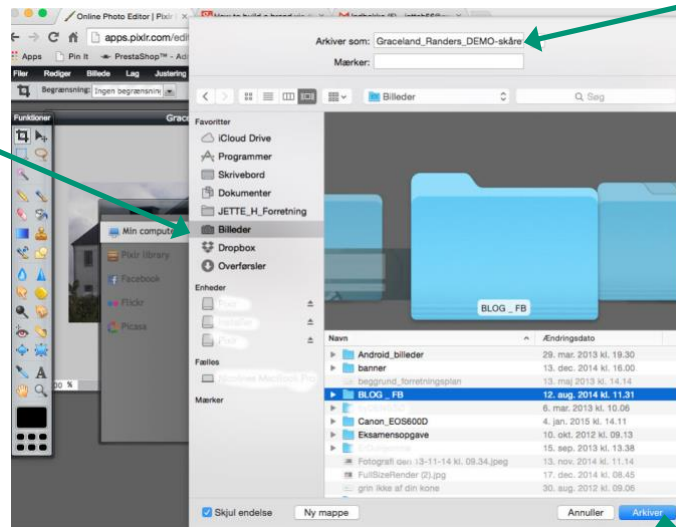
Online Photo Editor | Pixlr
How to build a brand
Indbakke (9)
apps.pixlr.com/edit
Apps
Pin It
PrestaShop™ - Ad
Filer
Rediger
Billede
Lag
Justering
Begrænsning:
Ingen begrænsning
Funktioner
Grace
Min computer
Pixlr library
Facebook
Flickr
Picasa
30 %

Arkiver som: Graceland_Randers_DEMO-skåre
Mærker:
Billeder
Søg
Favoritter
iCloud Drive
Programmer
Skrivebord
Dokumenter
JETTE_H_Forretning
Billeder
Dropbox
Overførsler
Enheder
Fælles
Mærker
BLOG _ FB

| Navn | Ændringsdato |
|---|---|
| Android_billeder | 29. mar. 2013 kl. 19.30 |
| banner | 13. dec. 2014 kl. 16.00 |
| baggrund_forretningsplan | 13. maj 2013 kl. 14.14 |
| BLOG _ FB | 12. aug. 2014 kl. 11.31 |
| | 6. mar. 2013 kl. 10.06 |
| Canon_EOS600D | 4. jan. 2015 kl. 14.11 |
| Eksamensopgave | 10. okt. 2012 kl. 09.13 |
| | 15. sep. 2013 kl. 13.38 |
| Fotografi den 13-11-14 kl. 09.34.jpeg | 13. nov. 2014 kl. 11.14 |
| FullSizeRender (2).jpg | 17. dec. 2014 kl. 08.45 |
| grin ikke af din kone | 30. aug. 2012 kl. 09.06 |

Skjul endelse
Ny mappe
Annuller
Arkiver